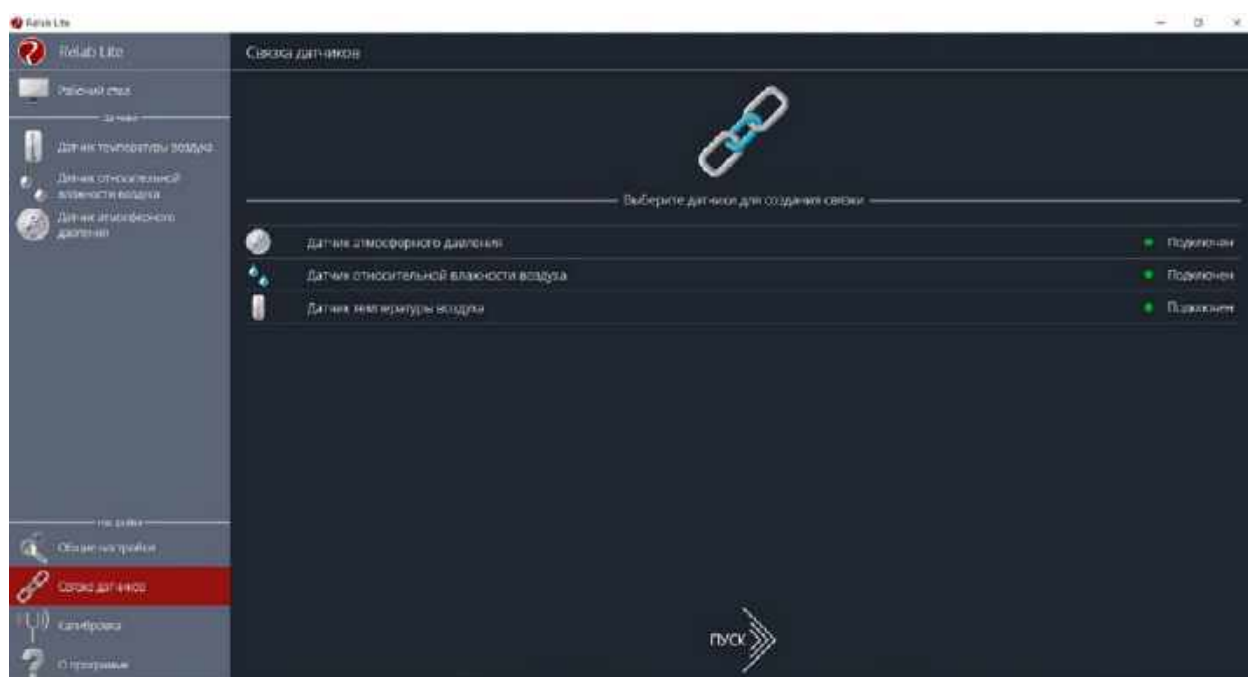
Relab Lite

Relab Lite

Рабочий стол

Датчики

Датчик температуры воздуха

Датчик относительной влажности воздуха

Датчик атмосферного давления

Настройки

Общие настройки

Связка датчиков

Калибровка

О программе

Связка датчиков

Выберите датчики для создания связки

| | | |
|---|---|---|
| Датчик атмосферного давления | Подключен |
| Датчик относительной влажности воздуха | Подключен |
| Датчик температуры воздуха | Подключен |

ПУСК